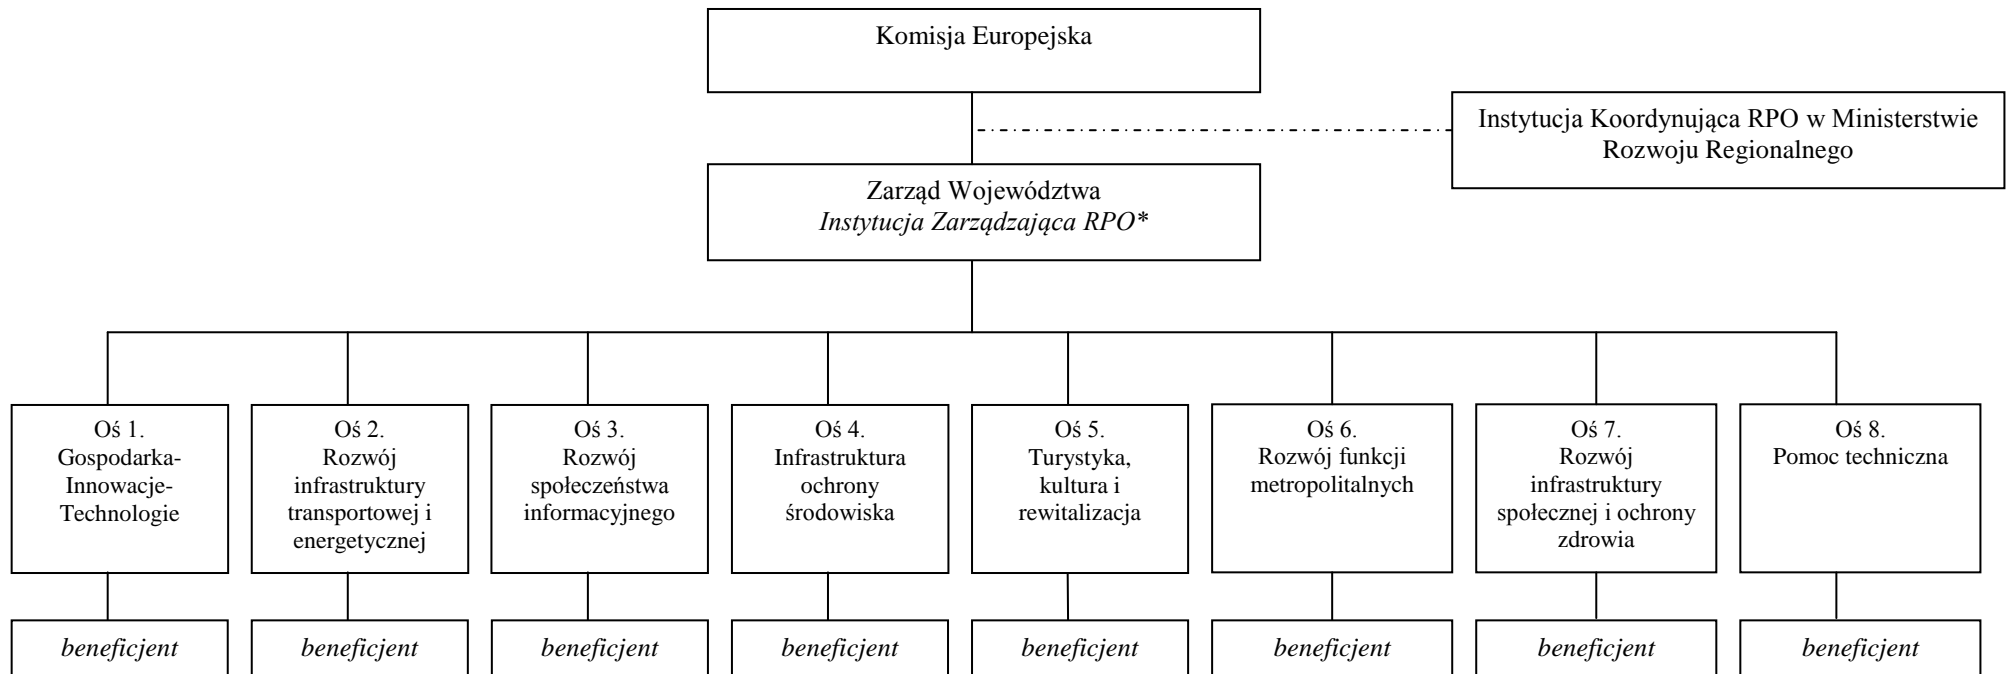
Komisja Europejska

Instytucja Koordynująca RPO w Ministerstwie Rozwoju Regionalnego

Zarząd Województwa
*Instytucja Zarządzająca RPO\**

Oś 1.
Gospodarka-Innowacje-Technologie

Oś 2.
Rozwój infrastruktury transportowej i energetycznej

Oś 3.
Rozwój społeczeństwa informacyjnego

Oś 4.
Infrastruktura ochrony środowiska

Oś 5.
Turystyka, kultura i rewitalizacja

Oś 6.
Rozwój funkcji metropolitalnych

Oś 7.
Rozwój infrastruktury społecznej i ochrony zdrowia

Oś 8.
Pomoc techniczna

*beneficjent*

*beneficjent*

*beneficjent*

*beneficjent*

*beneficjent*

*beneficjent*

*beneficjent*

*beneficjent*